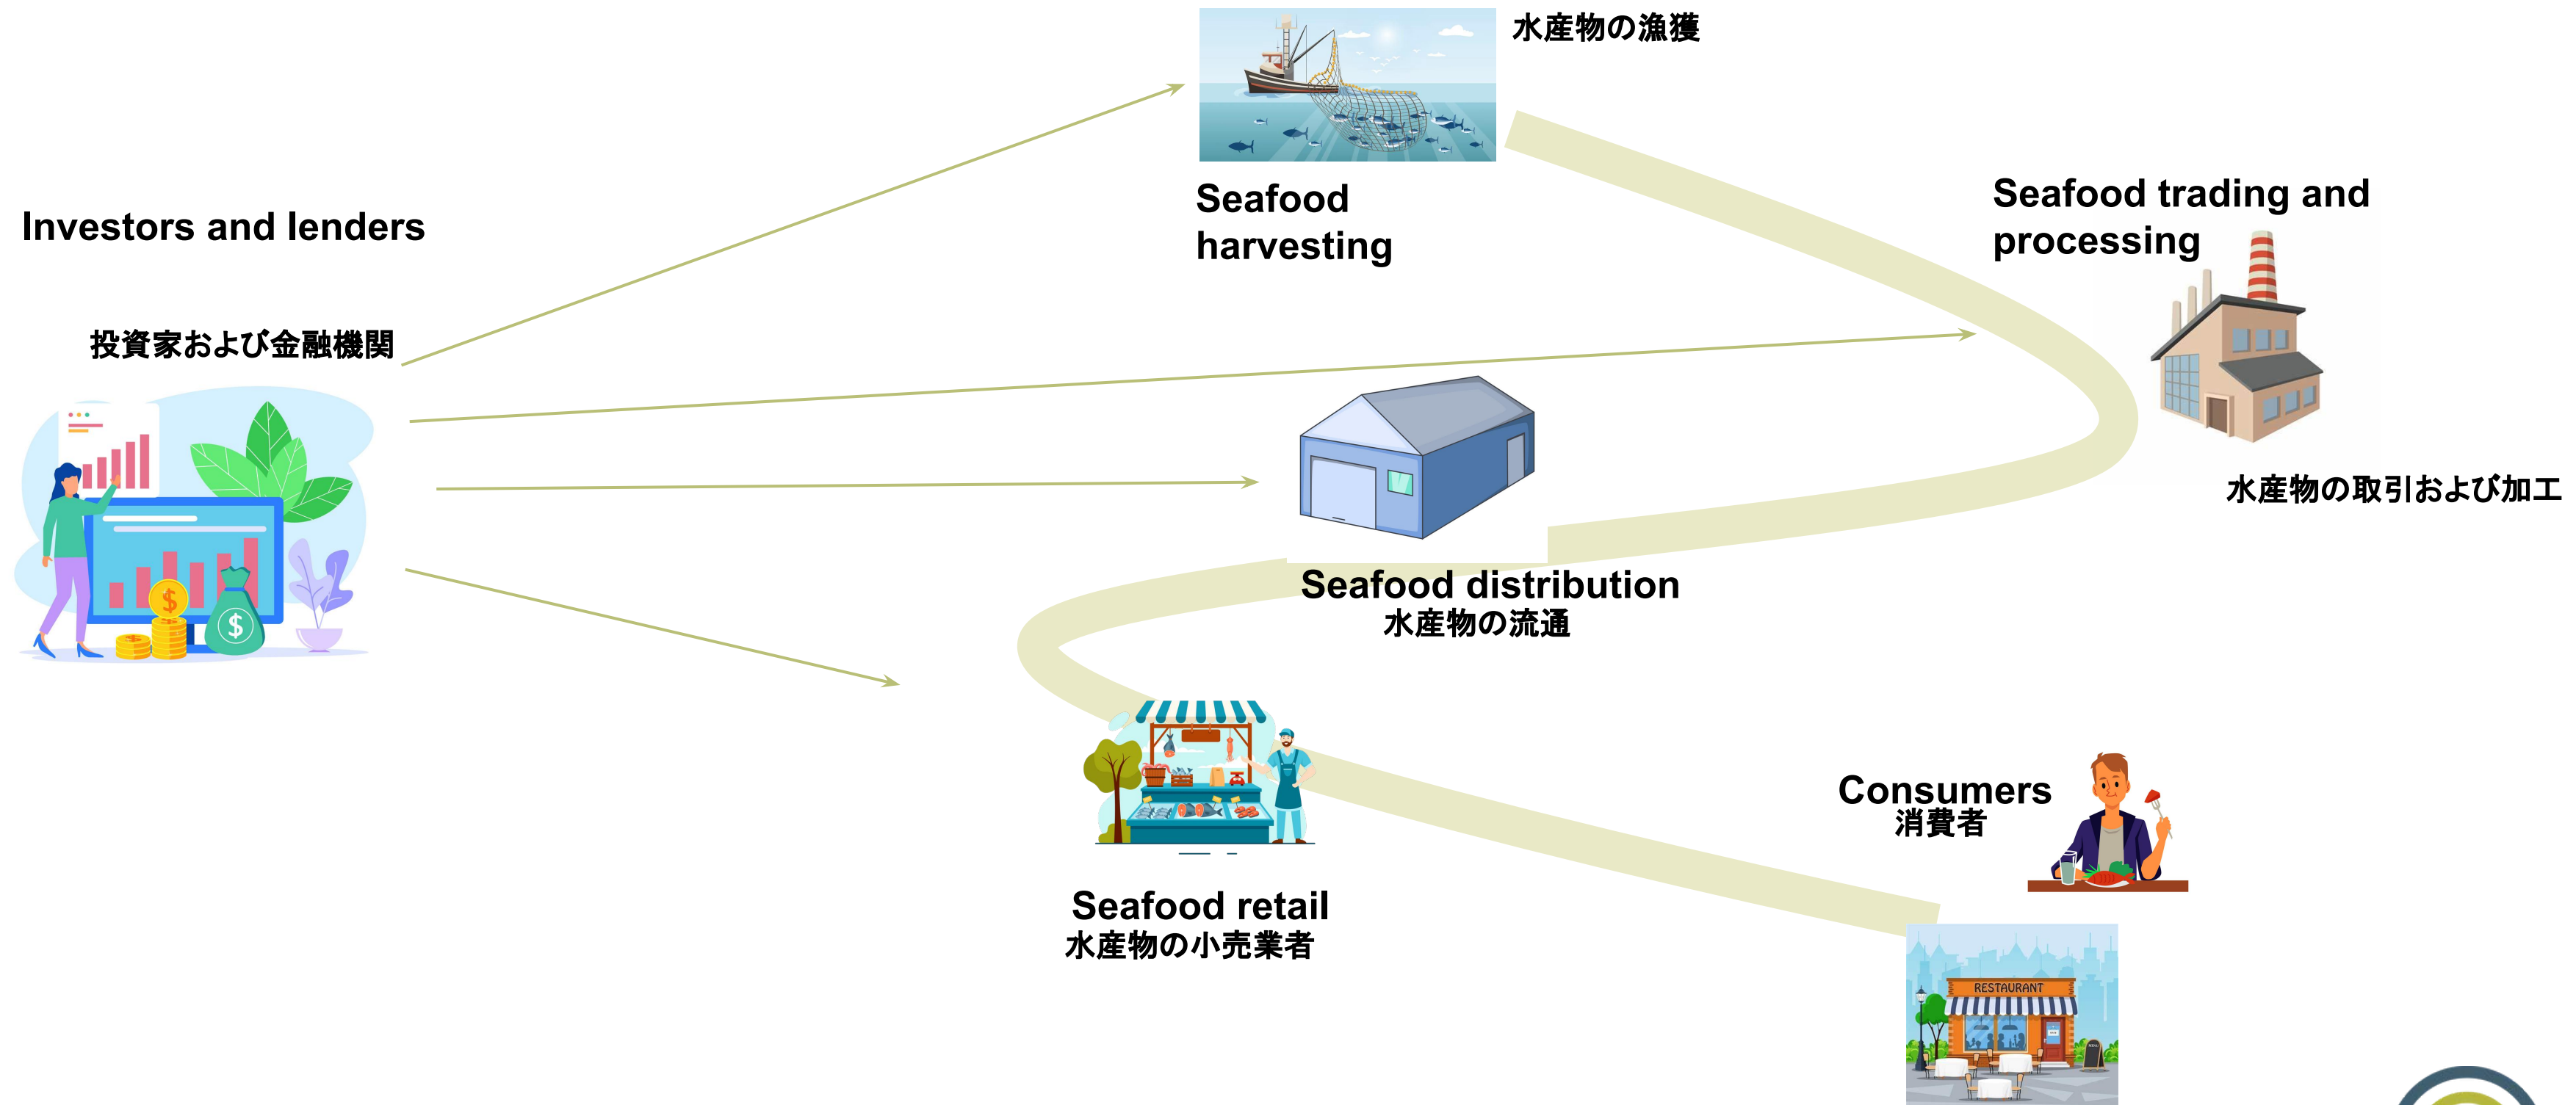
水産物の漁獲

Seafood harvesting

Investors and lenders

投資家および金融機関

Seafood trading and processing

水産物の取引および加工

Seafood distribution
水産物の流通

Seafood retail
水産物の小売業者

Consumers
消費者

RESTAURANT